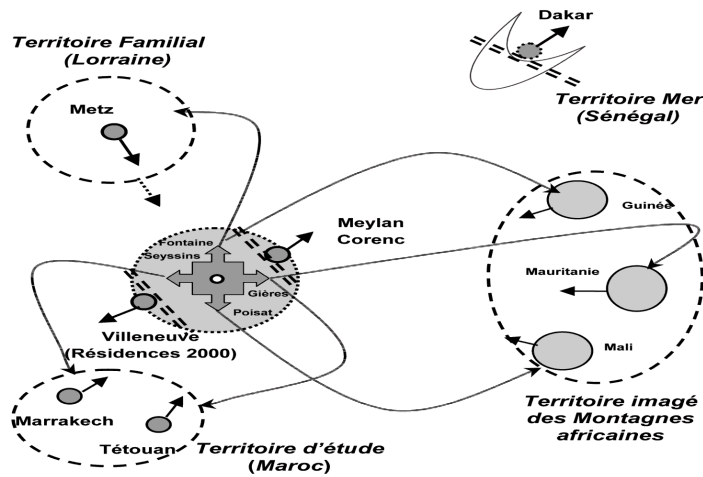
Territoire Familial (Lorraine)

Metz

Dakar

Territoire Mer (Sénégal)

Meylan Corenc

Fontaine

Seyssins

Gières

Poisat

Villeneuve (Résidences 2000)

Guinée

Mauritanie

Mali

Marrakech

Tétouan

Territoire d'étude (Maroc)

Territoire imagé des Montagnes africaines